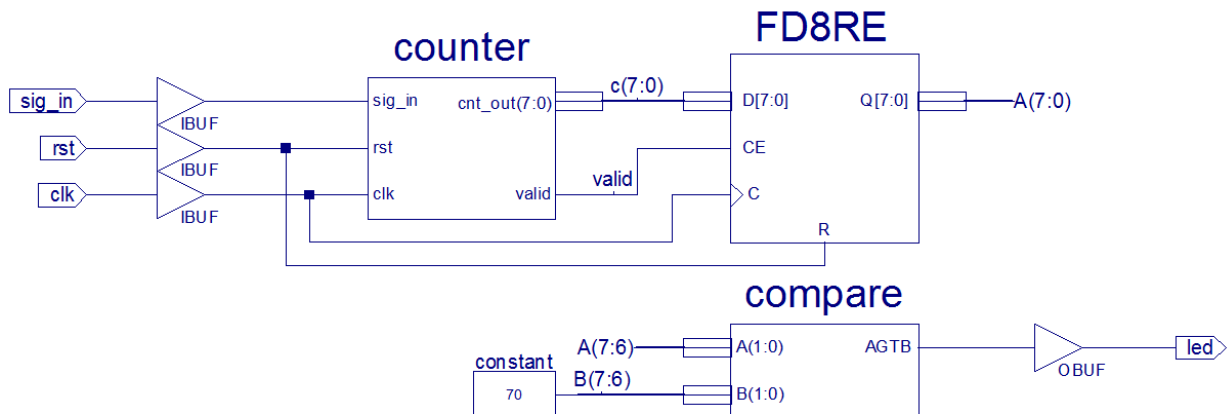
counter

FD8RE

sig_in

rst

clk

IBUF

IBUF

IBUF

sig_in

rst

clk

cnt_out(7:0)

valid

c(7:0)

valid

D[7:0]

CE

C

R

Q[7:0]

A(7:0)

compare

A(7:6)

B(7:6)

constant

70

A(1:0)

B(1:0)

AGTB

OBUF

led